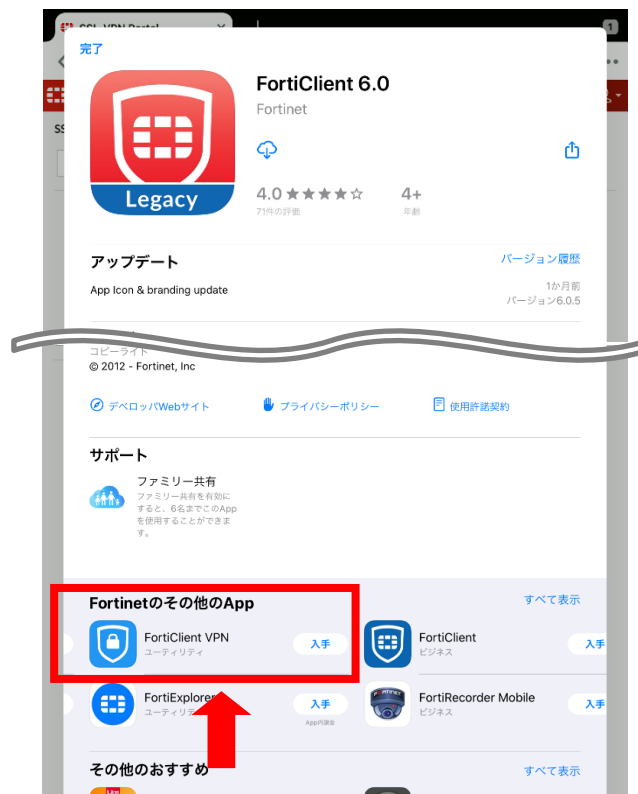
SSL-VPN Portal

完了

Legacy

FortiClient 6.0
Fortinet

4.0 ★★★★☆
71件の評価

4+
年齢

アップデート
バージョン履歴

App Icon & branding update

1か月前
バージョン6.0.5

コピーライト
© 2012 - Fortinet, Inc

デベロッパWebサイト
プライバシーポリシー
使用許諾契約

サポート

ファミリー共有
ファミリー共有を有効にすると、6名までこのAppを使用することができます。

Fortinetのその他のApp
すべて表示

FortiClient VPN
ユーティリティ
入手

FortiClient
ビジネス
入手

FortiExplorer
ユーティリティ
入手
App内課金

FortiRecorder Mobile
ビジネス
入手

その他のおすすめ
すべて表示